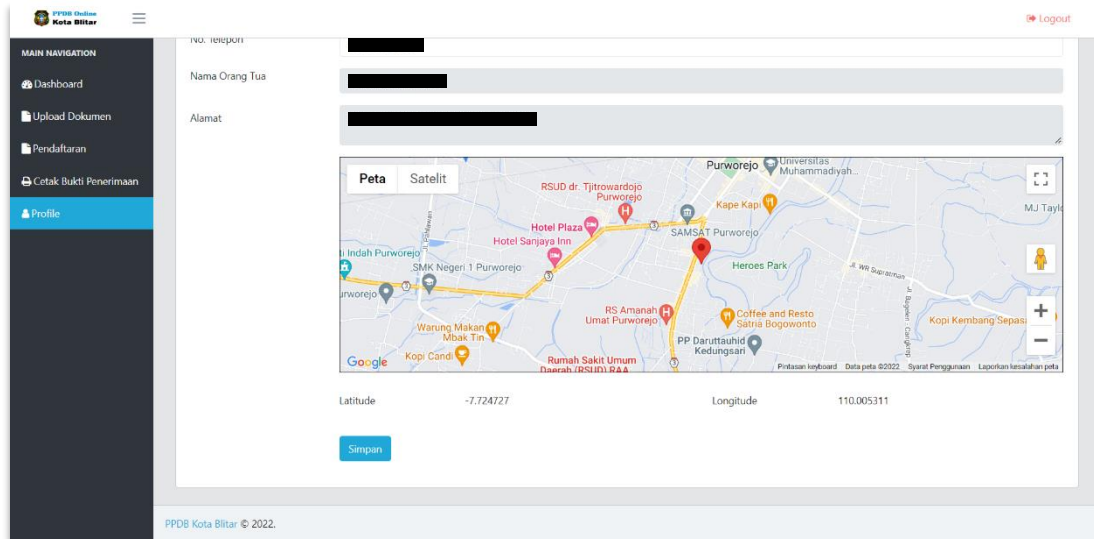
PPDB Online
Kota Blitar

Logout

MAIN NAVIGATION
Dashboard
Upload Dokumen
Pendaftaran
Cetak Bukti Penerimaan
Profile

No. Telepon
Nama Orang Tua
Alamat

Peta
Satelit

Purworejo
Universitas Muhammadiyah...
RSUD dr. Tjitrowardojo Purworejo
Kape Kapi
MJ Tayl
Hotel Plaza
Hotel Sanjaya Inn
SAMSAT Purworejo
Indah Purworejo
SMK Negeri 1 Purworejo
Heroes Park
Jl. WR Supratman
urworejo
RS Amanah Umat Purworejo
Coffee and Resto Satria Bogowonto
Kopi Kembang Sepasa
Warung Makan Mbak Tin
PP Daruttauhid Kedungsari
Kopi Candi
Rumah Sakit Umum Daerah (RSUD) RAA
Jl. Bugisan - Cangkrep
Google
Pintasan keyboard Data peta ©2022 Syarat Penggunaan Laporkan kesalahan peta

Latitude -7.724727
Longitude 110.005311

Simpan

PPDB Kota Blitar © 2022.